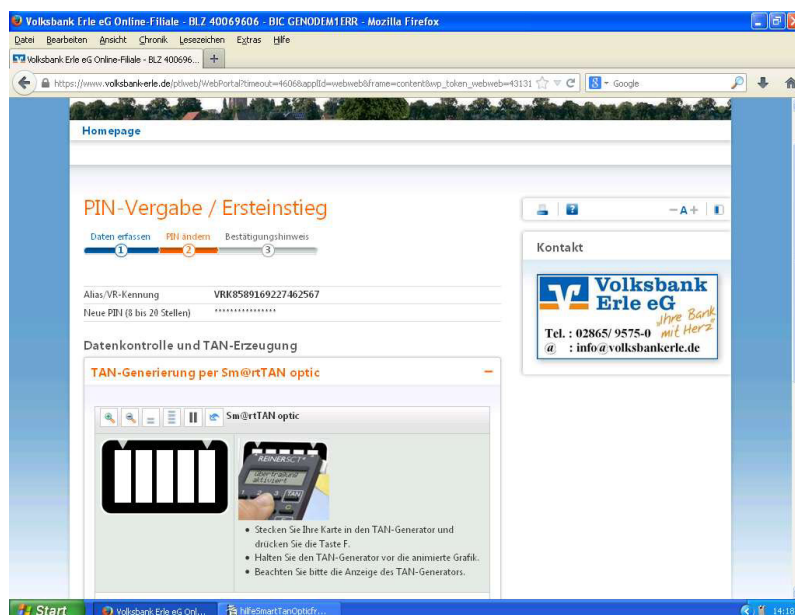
Volksbank Erle eG Online-Filiale - BLZ 40069606 - BIC GENODEM1ERR - Mozilla Firefox

Datei Bearbeiten Ansicht Chronik Lesezeichen Extras Hilfe

Volksbank Erle eG Online-Filiale - BLZ 400696... +

https://www.volksbank-erle.de/ptlweb/WebPortal?timeout=46068&applId=webweb&frame=content&wp_token_webweb=43131

Google

Homepage

PIN-Vergabe / Ersteinstieg

Daten erfassen PIN ändern Bestätigungshinweis

1 2 3

Alias/VR-Kennung VRK8589169227462567

Neue PIN (8 bis 20 Stellen) ****************

Datenkontrolle und TAN-Erzeugung

TAN-Generierung per Sm@rtTAN optic

Sm@rtTAN optic

REINERSCT

Übertragung aktiviert

TAN

C

• Stecken Sie Ihre Karte in den TAN-Generator und drücken Sie die Taste F.
• Halten Sie den TAN-Generator vor die animierte Grafik.
• Beachten Sie bitte die Anzeige des TAN-Generators.

– A +

Kontakt

Volksbank Erle eG

Ihre Bank mit Herz

Tel. : 02865/ 9575-0

@ : info@volksbankerle.de

Start

Volksbank Erle eG Onl...

hilfeSmartTanOpticFr...

14:18